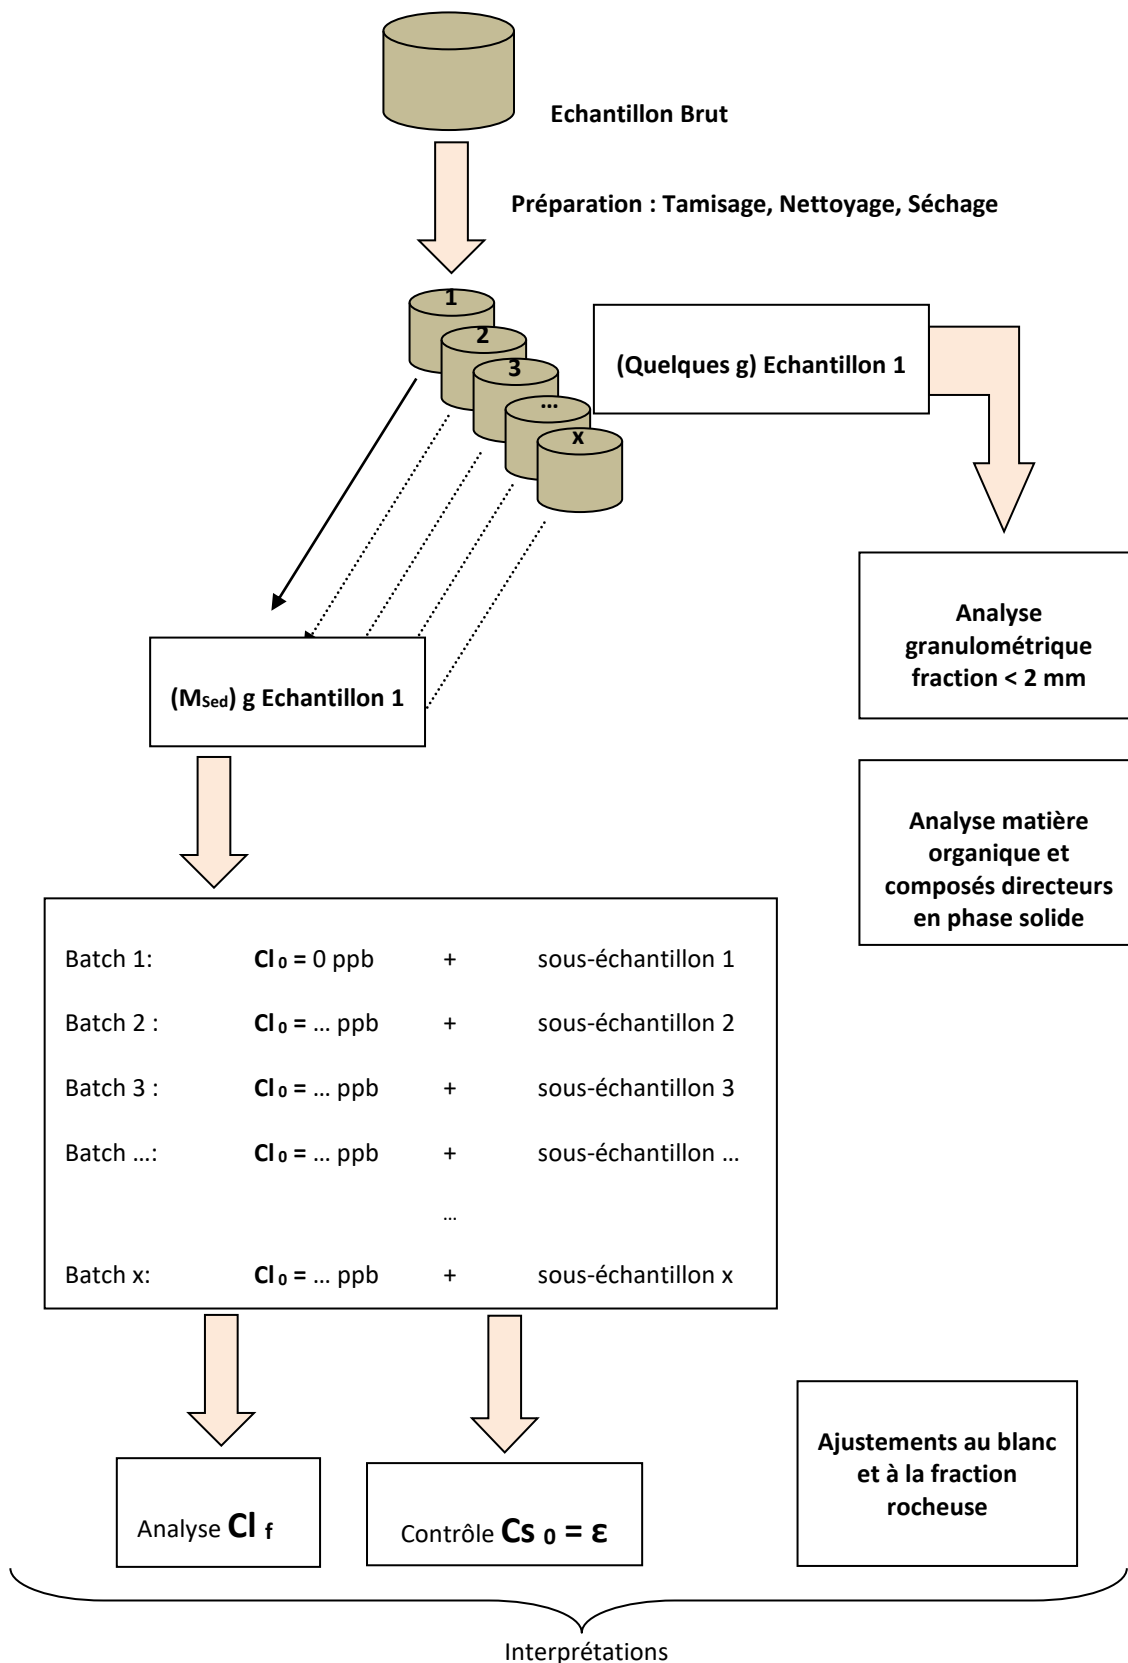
Echantillon Brut

Préparation : Tamisage, Nettoyage, Séchage

1

2

3

…

x

(Quelques g) Echantillon 1

Analyse granulométrique fraction < 2 mm

Analyse matière organique et composés directeurs en phase solide

($M_{Sed}$) g Echantillon 1

| | | | |
|---|---|---|---|
| Batch 1: | $Cl_0$ = 0 ppb | + | sous-échantillon 1 |
| Batch 2 : | $Cl_0$ = … ppb | + | sous-échantillon 2 |
| Batch 3 : | $Cl_0$ = … ppb | + | sous-échantillon 3 |
| Batch …: | $Cl_0$ = … ppb | + | sous-échantillon … |
| | | … | |
| Batch x: | $Cl_0$ = … ppb | + | sous-échantillon x |

Analyse $Cl_f$

Contrôle $Cs_0 = \varepsilon$

Ajustements au blanc et à la fraction rocheuse

Interprétations